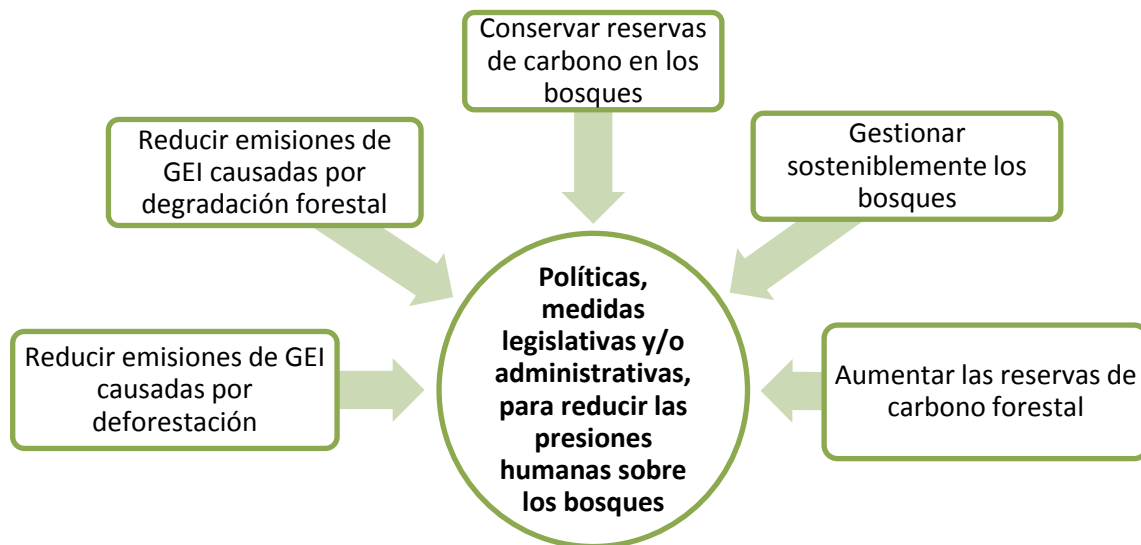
Conservar reservas de carbono en los bosques

Reducir emisiones de GEI causadas por degradación forestal

Gestionar sosteniblemente los bosques

Políticas, medidas legislativas y/o administrativas, para reducir las presiones humanas sobre los bosques

Reducir emisiones de GEI causadas por deforestación

Aumentar las reservas de carbono forestal